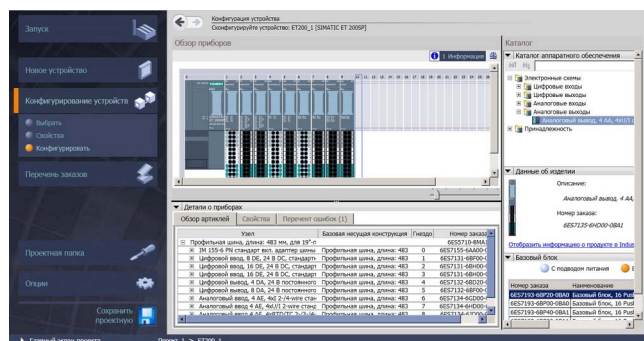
Запуск

Новое устройство

Конфигурирование устройств

Выбрать

Свойства

Конфигурировать

Перечень заказов

Проектная папка

Опции

Сохранить проектную

Главный экран проекта

Проект_1 > ET200_1

Конфигурация устройства

Сконфигурируйте устройство: ET200_1 [SIMATIC ET 200SP]

Обзор приборов

Информация

Детали о приборах

Обзор артиклей | Свойства | Перечень ошибок (1)

| Узел | Базовая несущая конструкция | Гнездо | Номер заказа |
|---|---|---|---|
| Профильная шина, длина: 483 мм, для 19"-п | | | 6ES5710-8MA |
| IM 155-6 PN стандарт вкл. адаптер шины | Профильная шина, длина: 483 | 0 | 6ES7155-6AA00-0 |
| Цифровой ввод, 8 DE, 24 В DC, стандарт | Профильная шина, длина: 483 | 1 | 6ES7131-6BF00-0 |
| Цифровой ввод, 16 DE, 24 В DC, стандарт | Профильная шина, длина: 483 | 2 | 6ES7131-6BH00-0 |
| Цифровой ввод, 16 DE, 24 В DC, стандарт | Профильная шина, длина: 483 | 3 | 6ES7131-6BH00-0 |
| Цифровой вывод, 4 DA, 24 В постоянного | Профильная шина, длина: 483 | 4 | 6ES7132-6BD20-0 |
| Цифровой вывод, 8 DA, 24 В постоянного | Профильная шина, длина: 483 | 5 | 6ES7132-6BF00-0 |
| Аналоговый ввод, 4 AE, 4x2-2/4-wire стан | Профильная шина, длина: 483 | 6 | 6ES7134-6GD00-0 |
| Аналоговый ввод, 4 AE, 4xU/I 2-wire стан | Профильная шина, длина: 483 | 7 | 6ES7134-6HD00-0 |
| Аналоговый вывод, 4 АА, 4xU/I/TC 2-/3-/4- | Профильная шина, длина: 483 | 8 | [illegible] |

Каталог

Каталог аппаратного обеспечения

Электронные схемы

Цифровые входы

Цифровые выходы

Аналоговые входы

Аналоговые выходы

Аналоговый вывод, 4 АА, 4xU/I

Принадлежность

Данные об изделии

Описание:

Аналоговый вывод, 4 АА,

Номер заказа:

6ES7135-6HD00-0BA1

Отобразить информацию о продукте в Indus

Базовый блок

С подводом питания

| Номер заказа | Наименование |
|---|---|
| 6ES7193-6BP20-0BA0 | Базовый блок, 16 Pus |
| 6ES7193-6BP00-0BA0 | Базовый блок, 16 Pus |
| 6ES7193-6BP40-0BA1 | Базовый блок, 16 Pus |
| 6ES7193-6BP20-0BA1 | Базовый блок, 16 Pus |